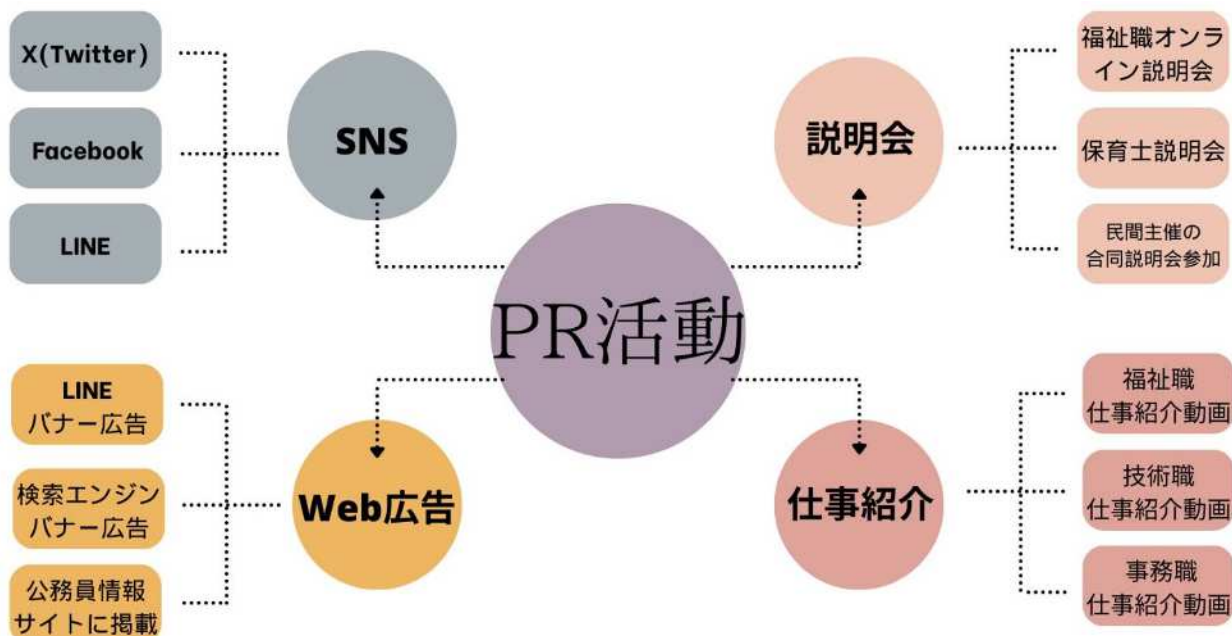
X(Twitter)

Facebook

LINE

SNS

説明会

福祉職オンライン説明会

保育士説明会

民間主催の合同説明会参加

PR活動

LINE バナー広告

検索エンジン バナー広告

公務員情報 サイトに掲載

Web広告

仕事紹介

福祉職 仕事紹介動画

技術職 仕事紹介動画

事務職 仕事紹介動画